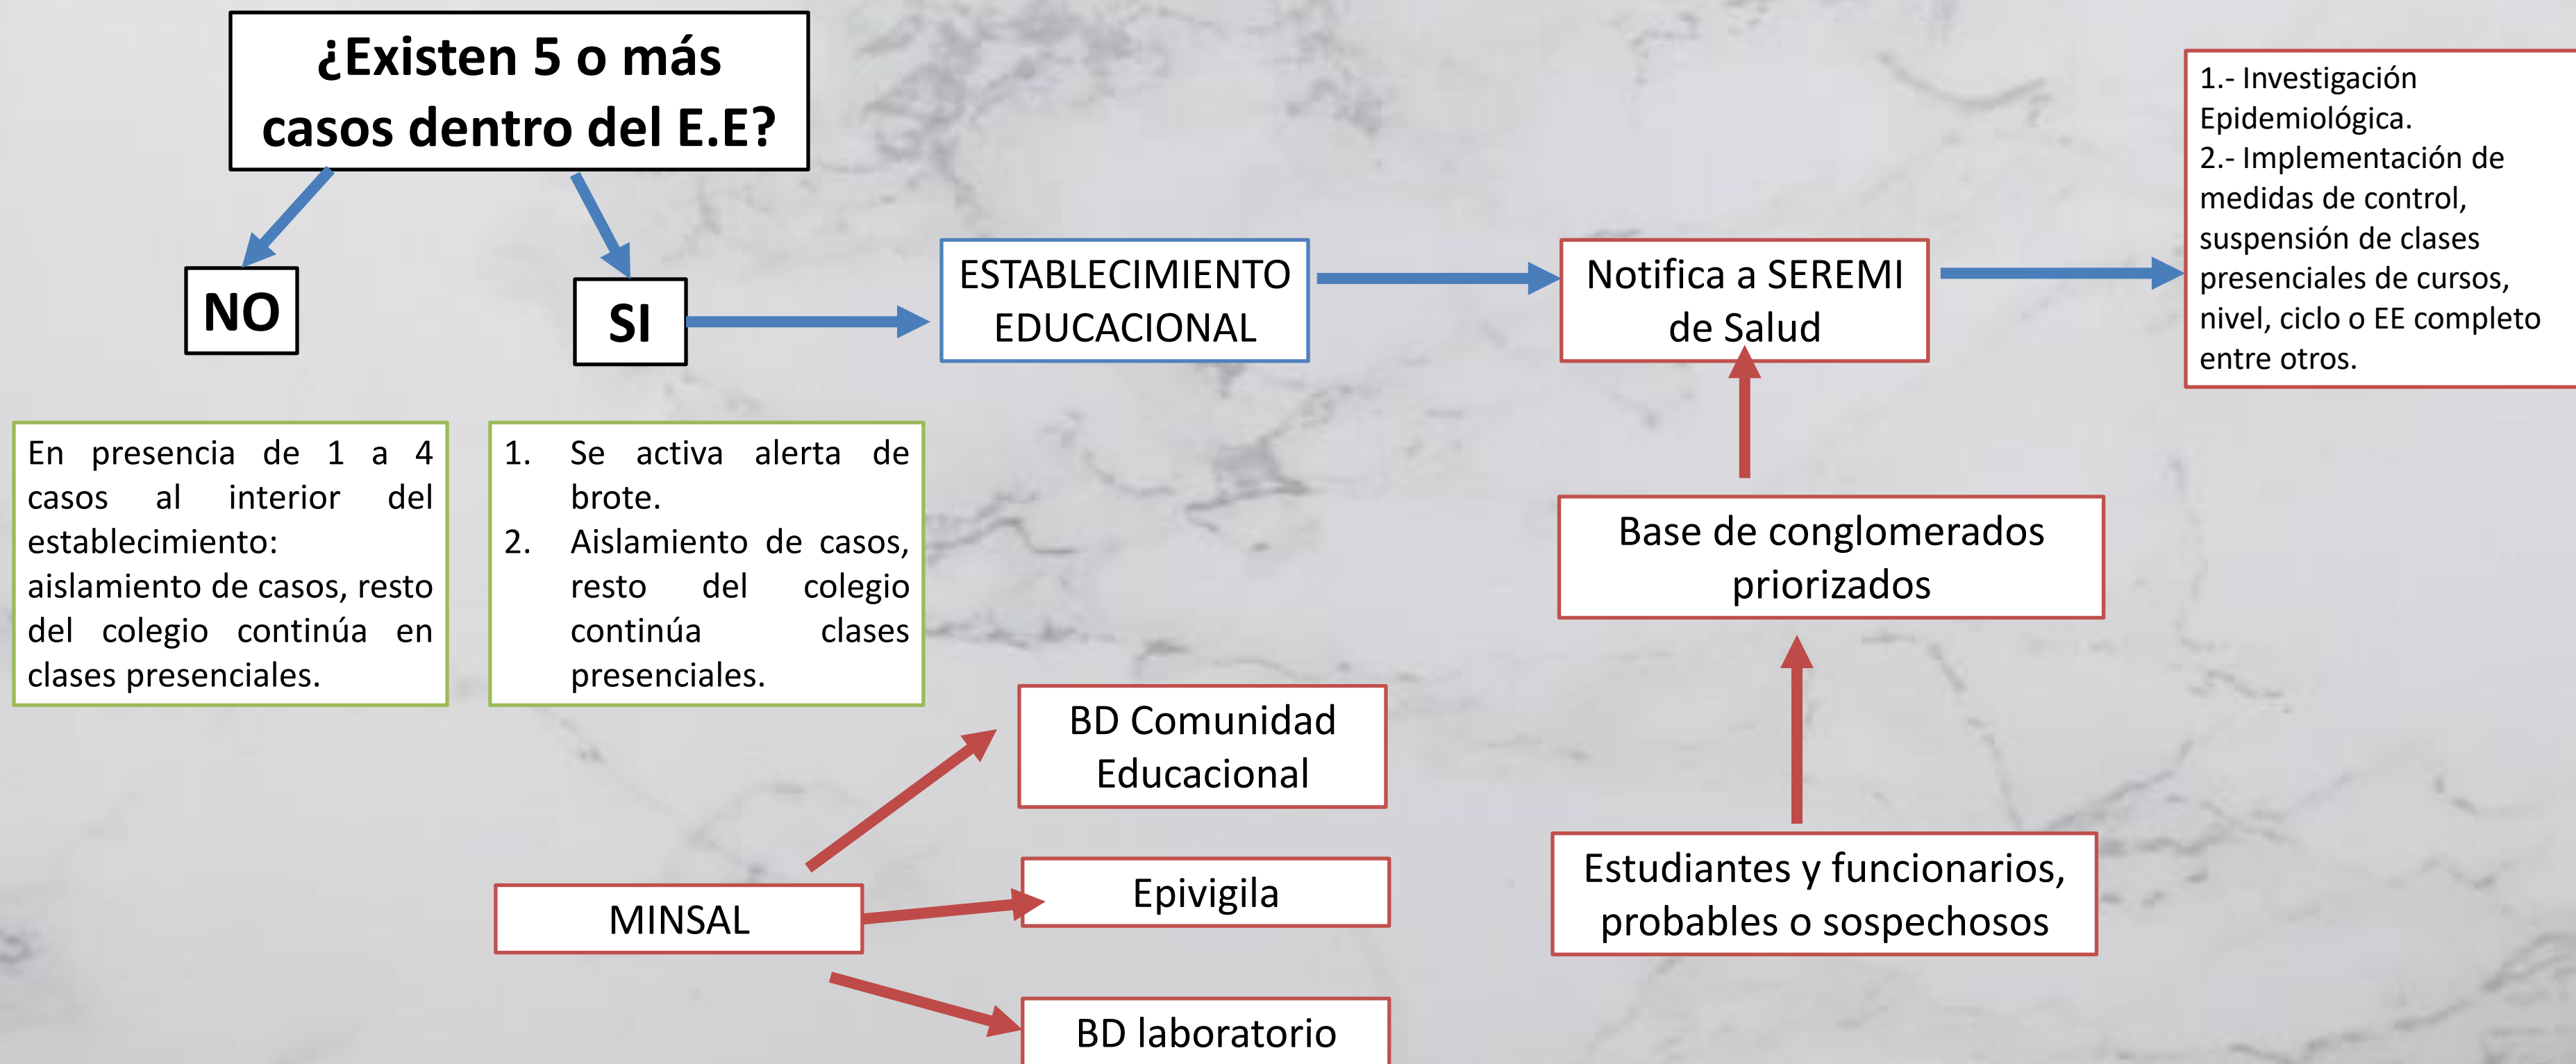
¿Existen 5 o más casos dentro del E.E?

NO

SI

ESTABLECIMIENTO EDUCACIONAL

Notifica a SEREMI de Salud

1.- Investigación Epidemiológica.
2.- Implementación de medidas de control, suspensión de clases presenciales de cursos, nivel, ciclo o EE completo entre otros.

En presencia de 1 a 4 casos al interior del establecimiento:
aislamiento de casos, resto del colegio continúa en clases presenciales.

1. Se activa alerta de brote.
2. Aislamiento de casos, resto del colegio continúa clases presenciales.

Base de conglomerados priorizados

BD Comunidad Educacional

Epivigila

MINSAL

BD laboratorio

Estudiantes y funcionarios, probables o sospechosos